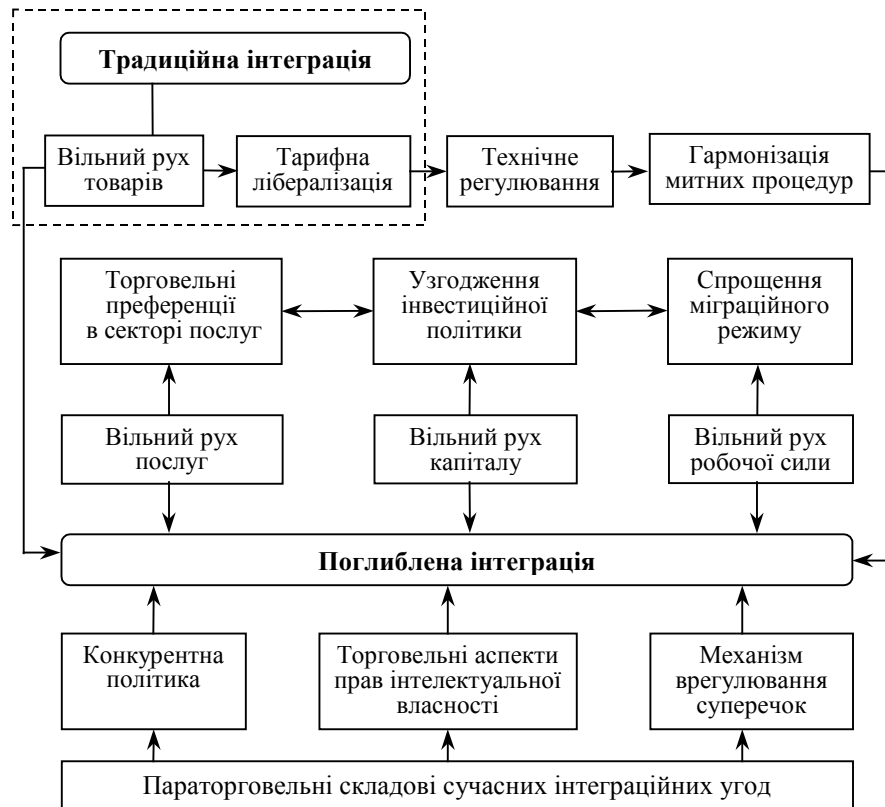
Традиційна інтеграція

Вільний рух товарів

Тарифна лібералізація

Технічне регулювання

Гармонізація митних процедур

Торговельні преференції в секторі послуг

Узгодження інвестиційної політики

Спрощення міграційного режиму

Вільний рух послуг

Вільний рух капіталу

Вільний рух робочої сили

Поглиблена інтеграція

Конкурентна політика

Торговельні аспекти прав інтелектуальної власності

Механізм врегулювання суперечок

Параторговельні складові сучасних інтеграційних угод